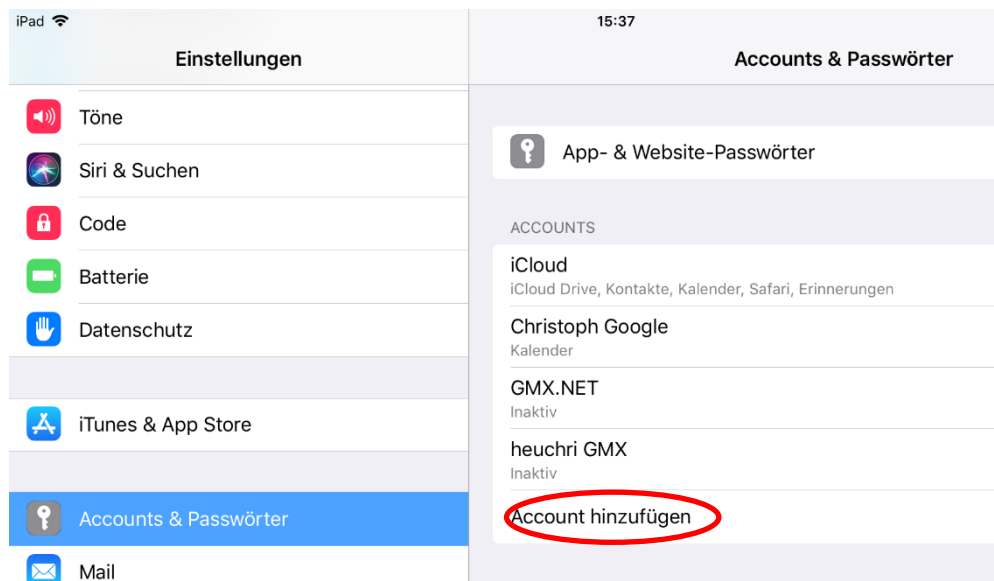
iPad
15:37

Einstellungen

Töne
Siri & Suchen
Code
Batterie
Datenschutz

iTunes & App Store

Accounts & Passwörter
Mail

Accounts & Passwörter

App- & Website-Passwörter

ACCOUNTS

iCloud
iCloud Drive, Kontakte, Kalender, Safari, Erinnerungen

Christoph Google
Kalender

GMX.NET
Inaktiv

heuchri GMX
Inaktiv

Account hinzufügen